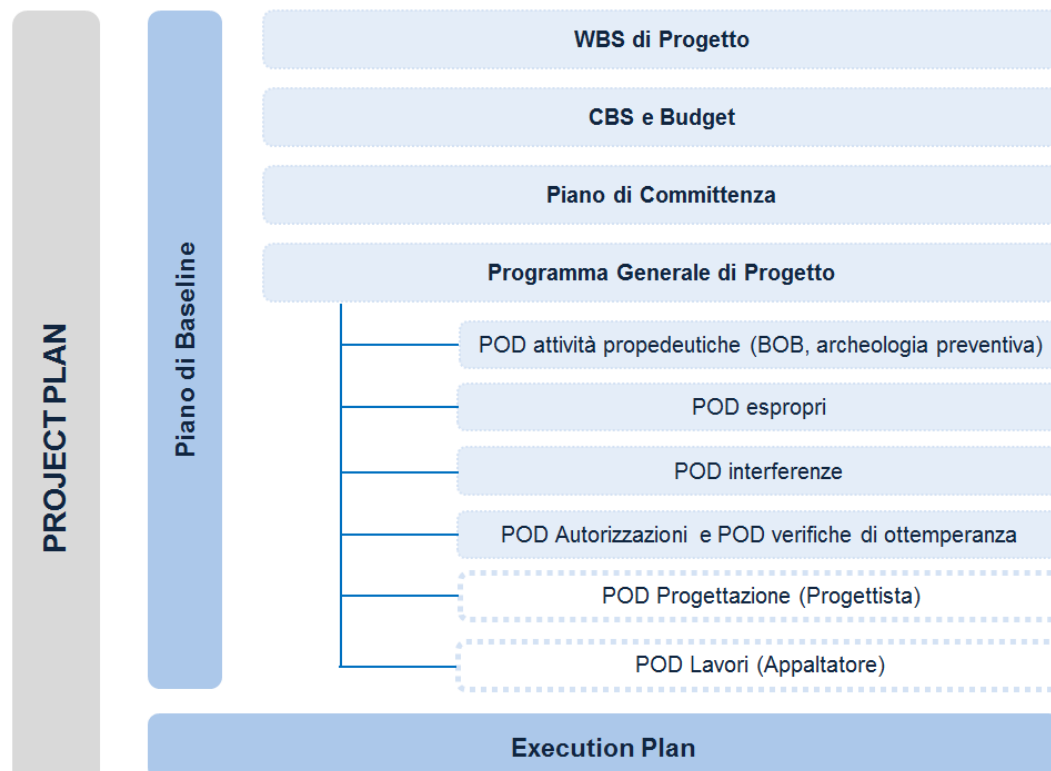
PROJECT PLAN

Piano di Baseline

WBS di Progetto

CBS e Budget

Piano di Committenza

Programma Generale di Progetto

POD attività propedeutiche (BOB, archeologia preventiva)

POD espropri

POD interferenze

POD Autorizzazioni e POD verifiche di ottemperanza

POD Progettazione (Progettista)

POD Lavori (Appaltatore)

Execution Plan